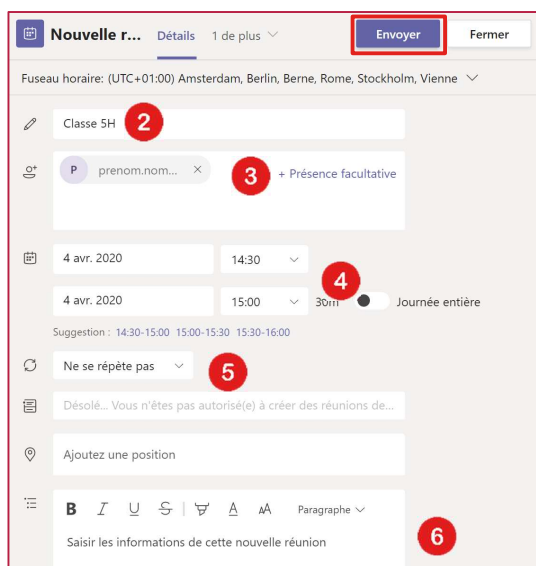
Nouvelle r... Détails 1 de plus
Envoyer Fermer

Fuseau horaire: (UTC+01:00) Amsterdam, Berlin, Berne, Rome, Stockholm, Vienne

Classe 5H 2

P prenom.nom... × 3 + Présence facultative

4 avr. 2020 14:30 4

4 avr. 2020 15:00 30m Journée entière

Suggestion : 14:30-15:00 15:00-15:30 15:30-16:00

Ne se répète pas 5

Désolé... Vous n'êtes pas autorisé(e) à créer des réunions de...

Ajoutez une position

B I U S A A Paragraphe

Saisir les informations de cette nouvelle réunion 6